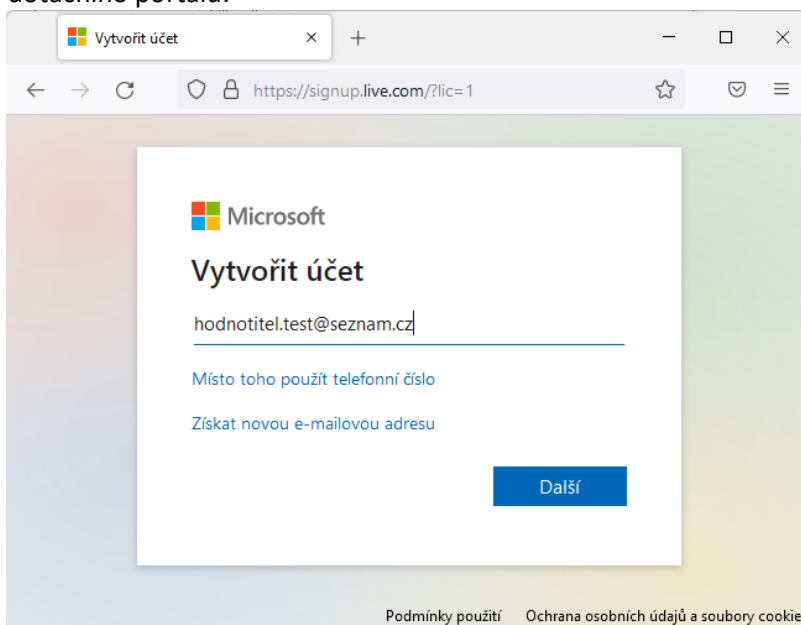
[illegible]

Vytvořit účet

https://signup.live.com/?lic=1

Microsoft

Vytvořit účet

hodnotitel.test@seznam.cz

Místo toho použít telefonní číslo

Získat novou e-mailovou adresu

Další

Podmínky použití Ochrana osobních údajů a soubory cookie